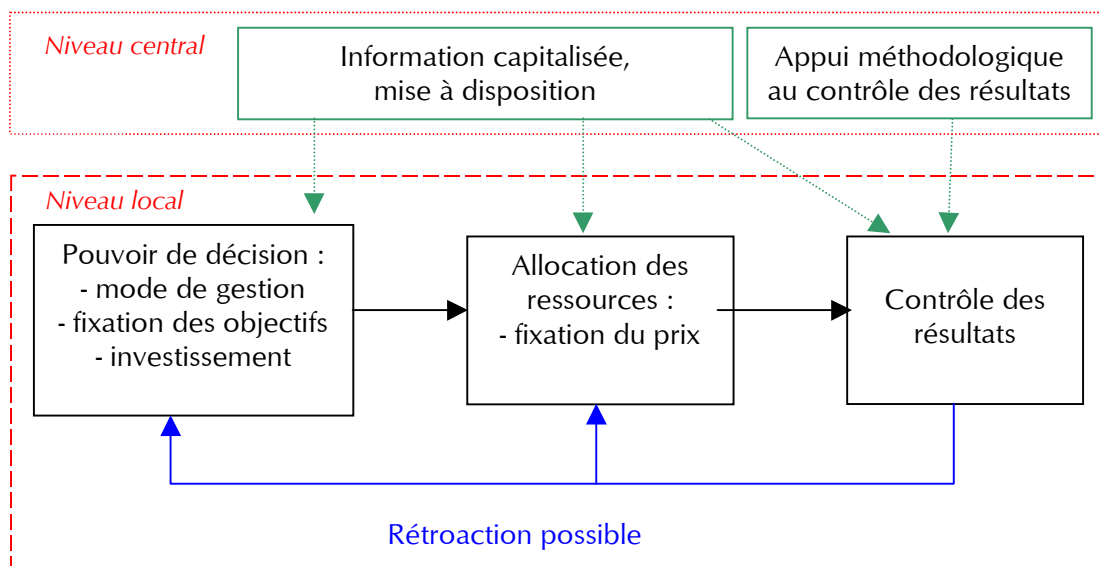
Niveau central

Information capitalisée, mise à disposition

Appui méthodologique au contrôle des résultats

Niveau local

Pouvoir de décision :
- mode de gestion
- fixation des objectifs
- investissement

Allocation des ressources :
- fixation du prix

Contrôle des résultats

Rétroaction possible